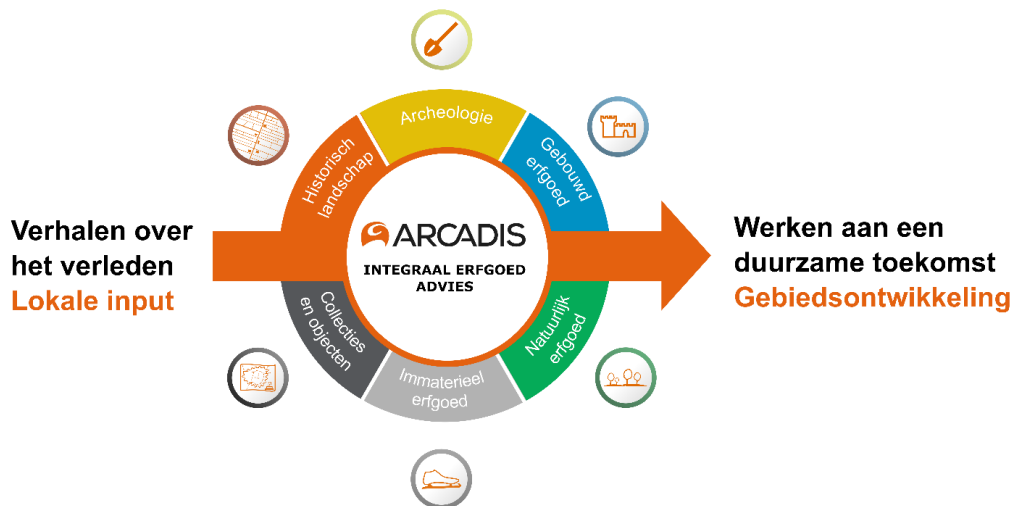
Verhalen over het verleden
Lokale input

Archeologie

Gebouwd erfgoed

Natuurlijk erfgoed

Immaterieel erfgoed

Collecties en objecten

Historisch landschap

ARCADIS
INTEGRAAL ERFGOED ADVIES

Werken aan een duurzame toekomst
Gebiedsontwikkeling